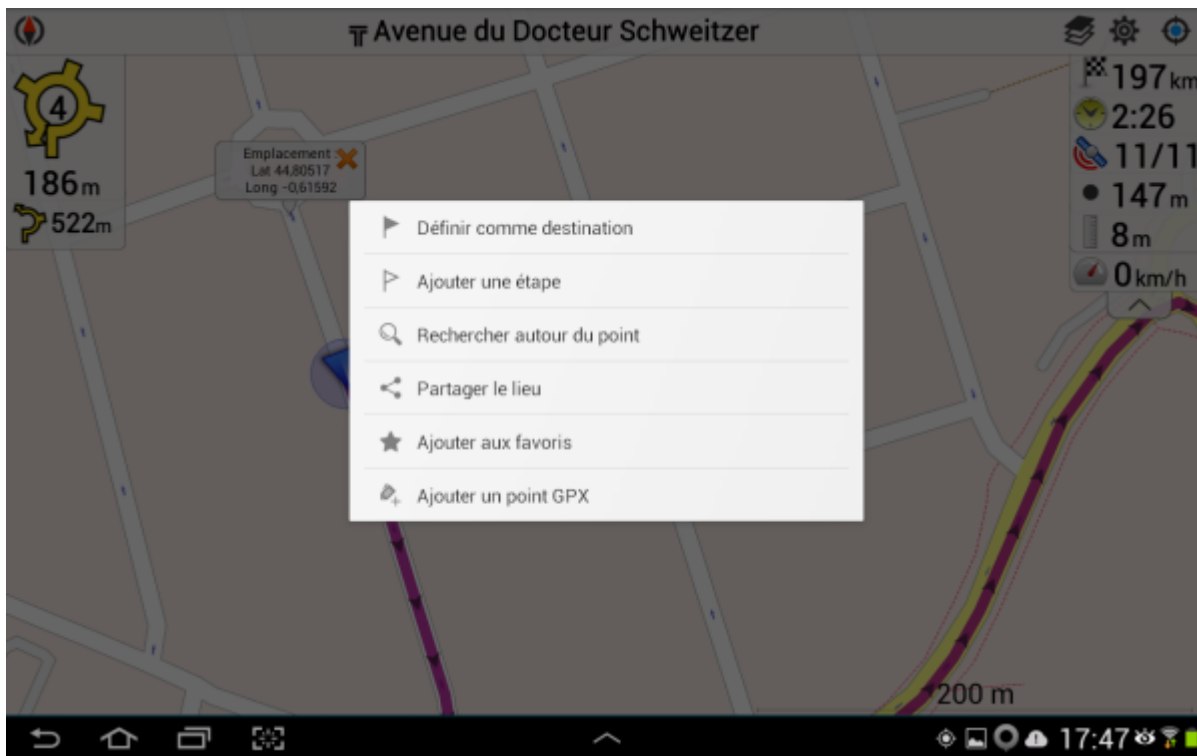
Avenue du Docteur Schweitzer

4
186m
522m

Emplacement
Lat 44,80517
Long -0,61592

197km
2:26
11/11
147m
8m
0km/h

Définir comme destination
Ajouter une étape
Rechercher autour du point
Partager le lieu
Ajouter aux favoris
Ajouter un point GPX

200 m

17:47